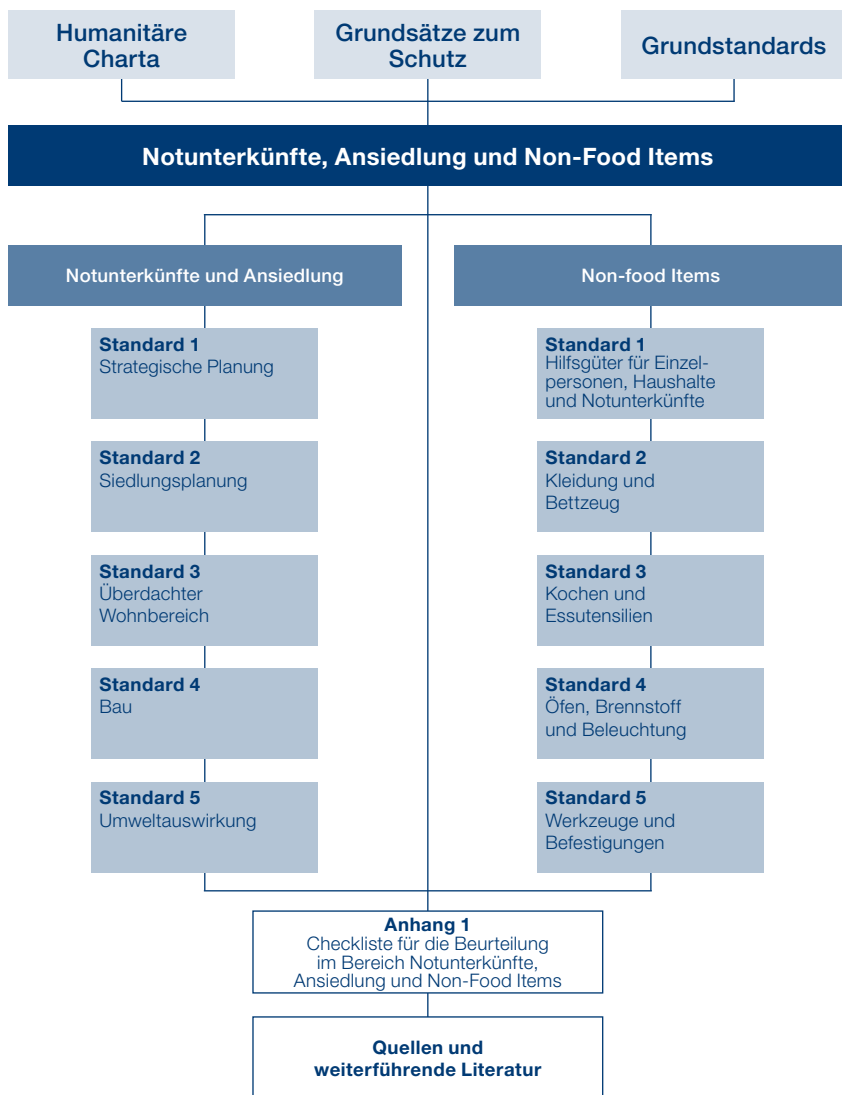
Humanitäre Charta

Grundsätze zum Schutz

Grundstandards

Notunterkünfte, Ansiedlung und Non-Food Items

Notunterkünfte und Ansiedlung

Standard 1
Strategische Planung

Standard 2
Siedlungsplanung

Standard 3
Überdachter Wohnbereich

Standard 4
Bau

Standard 5
Umweltauswirkung

Non-food Items

Standard 1
Hilfsgüter für Einzelpersonen, Haushalte und Notunterkünfte

Standard 2
Kleidung und Bettzeug

Standard 3
Kochen und Essutensilien

Standard 4
Öfen, Brennstoff und Beleuchtung

Standard 5
Werkzeuge und Befestigungen

Anhang 1
Checkliste für die Beurteilung im Bereich Notunterkünfte, Ansiedlung und Non-Food Items

Quellen und weiterführende Literatur